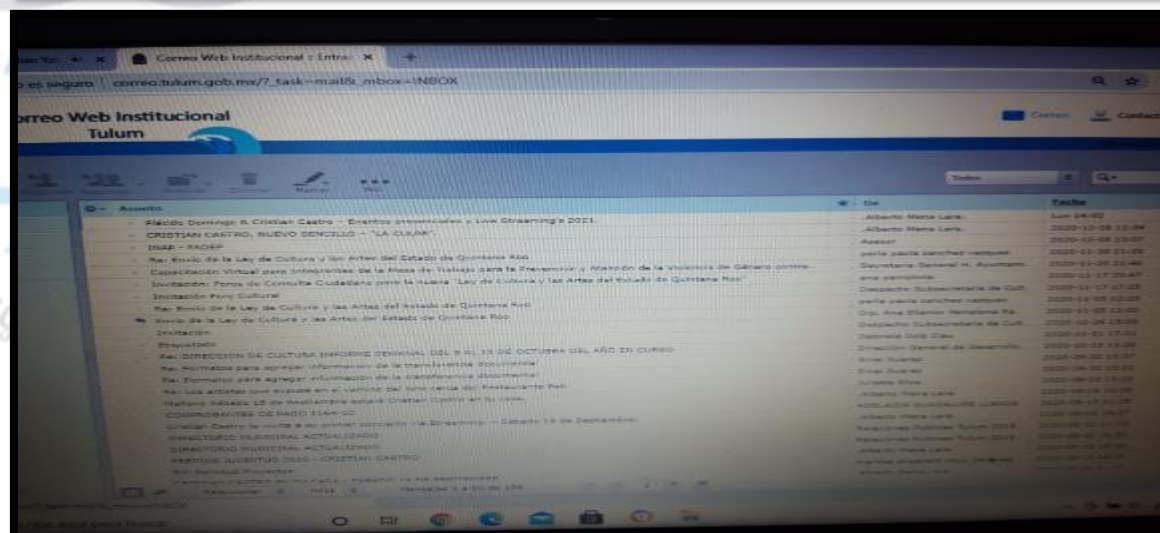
Correo Web Institucional :: Entra ×

o es seguro | correo.tulum.gob.mx/?_task=mail&_mbox=INBOX

orreo Web Institucional
Tulum

Correo Contact

Todos

Asunto

Plácido Domingo & Cristian Castro - Eventos presenciales y Live Streaming's 2021
CRISTIAN CASTRO, NUEVO SENCILLO - "LA CULPA"
INAP - PAOEP
Re: Envío de la Ley de Cultura y las Artes del Estado de Quintana Roo
Capacitación Virtual para integrantes de la Mesa de Trabajo para la Prevención y Atención de la Violencia de Género contra
Invitación: Foros de Consulta Ciudadana para la nueva "Ley de Cultura y las Artes del Estado de Quintana Roo"
Invitación Foro Cultural
Re: Envío de la Ley de Cultura y las Artes del Estado de Quintana Roo
Envío de la Ley de Cultura y las Artes del Estado de Quintana Roo
Invitación
Enquetado
Re: DIRECCION DE CULTURA INFORME SEMANAL DEL 5 AL 10 DE OCTUBRE DEL AÑO EN CURSO
Re: Formatos para agregar información de la transferencia documental
Re: Formatos para agregar información de la transferencia documental
Re: Los artistas que expuse en el camino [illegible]
Mañana Sábado 19 de Septiembre estará Cristian Castro en su casa
COMPROBANTES DE PAGO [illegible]
Cristian Castro te invita a su primer concierto vía Streaming - Sábado 19 de Septiembre
DIRECTORIO MUNICIPAL ACTUALIZADO
DIRECTORIO MUNICIPAL ACTUALIZADO
PRESTOS AGOSTO 2020 - CRISTIAN CASTRO
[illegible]

De
Alberto Mena Lara
Alberto Mena Lara
Apoyo
perla paola sanchez vazquez
Secretaria General H. Ayuntami
ana pamplona
Despacho Subsecretaría de Cult
perla paola sanchez vazquez
Dra. Ana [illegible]
Despacho Subsecretaría de Cult
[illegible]
Dirección General de Desarrollo
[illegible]
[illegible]
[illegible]
Alberto Mena Lara
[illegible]
Alberto Mena Lara
Relaciones Públicas Tulum 2018
Relaciones Públicas Tulum 2018
Alberto Mena Lara
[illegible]

Fecha
Lun 14:02
2020-12-08 11:09
2020-12-08 10:07
2020-11-30 21:09
2020-11-26 21:46
2020-11-17 20:47
2020-11-17 17:25
2020-11-05 10:25
2020-11-05 13:00
2020-10-26 13:08
2020-10-21 17:00
2020-10-15 13:09
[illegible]

Seleccionar Hilos Mensajes 1 a 50 de 176